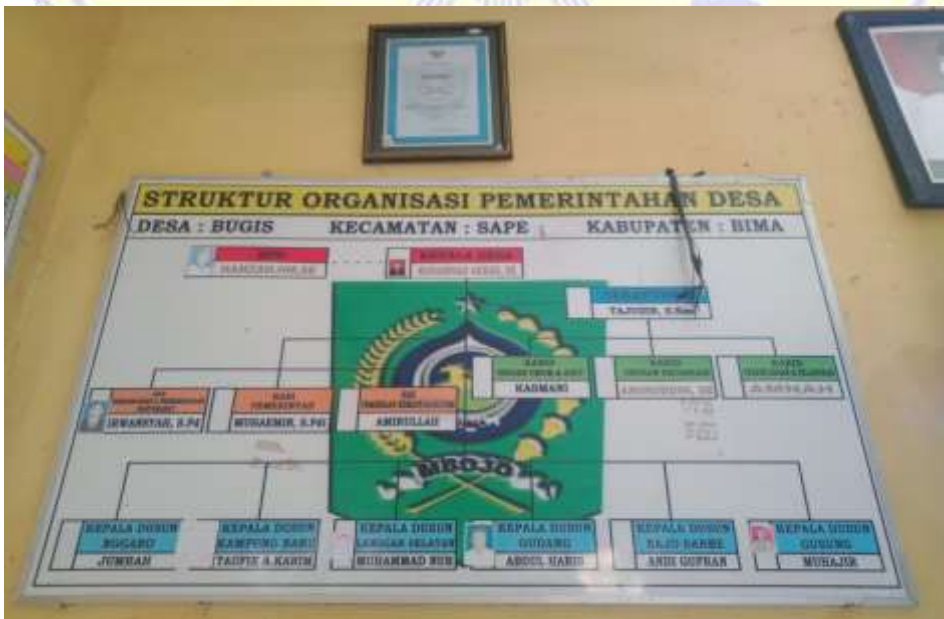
STRUKTUR ORGANISASI PEMERINTAHAN DESA
DESA : BUGIS KECAMATAN : SAPE KABUPATEN : BIMA

BPD
HAMZAH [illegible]

KEPALA DESA
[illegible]

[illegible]
TAJUDIN, S.Sos

KASI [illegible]
IRWANSYAH, S.Pd

KASI PEMERINTAHAN
MUHAEMIN, S.Pd

KASI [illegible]
AMIRULLAH

KAUR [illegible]
KADMANI

KAUR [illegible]
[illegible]

KAUR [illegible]
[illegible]

MBOJO

KEPALA DUSUN NGGARO
JUMRAH

KEPALA DUSUN KAMPUNG BARU
TAUFIK A.KARIM

KEPALA DUSUN LANGGAS SELATAN
MUHAMMAD NUR

KEPALA DUSUN GUDANG
ABDUL HARIS

KEPALA DUSUN RAJO SAMBE
ANDI GUFRAN

KEPALA DUSUN GUNUNG
MUHAJIR